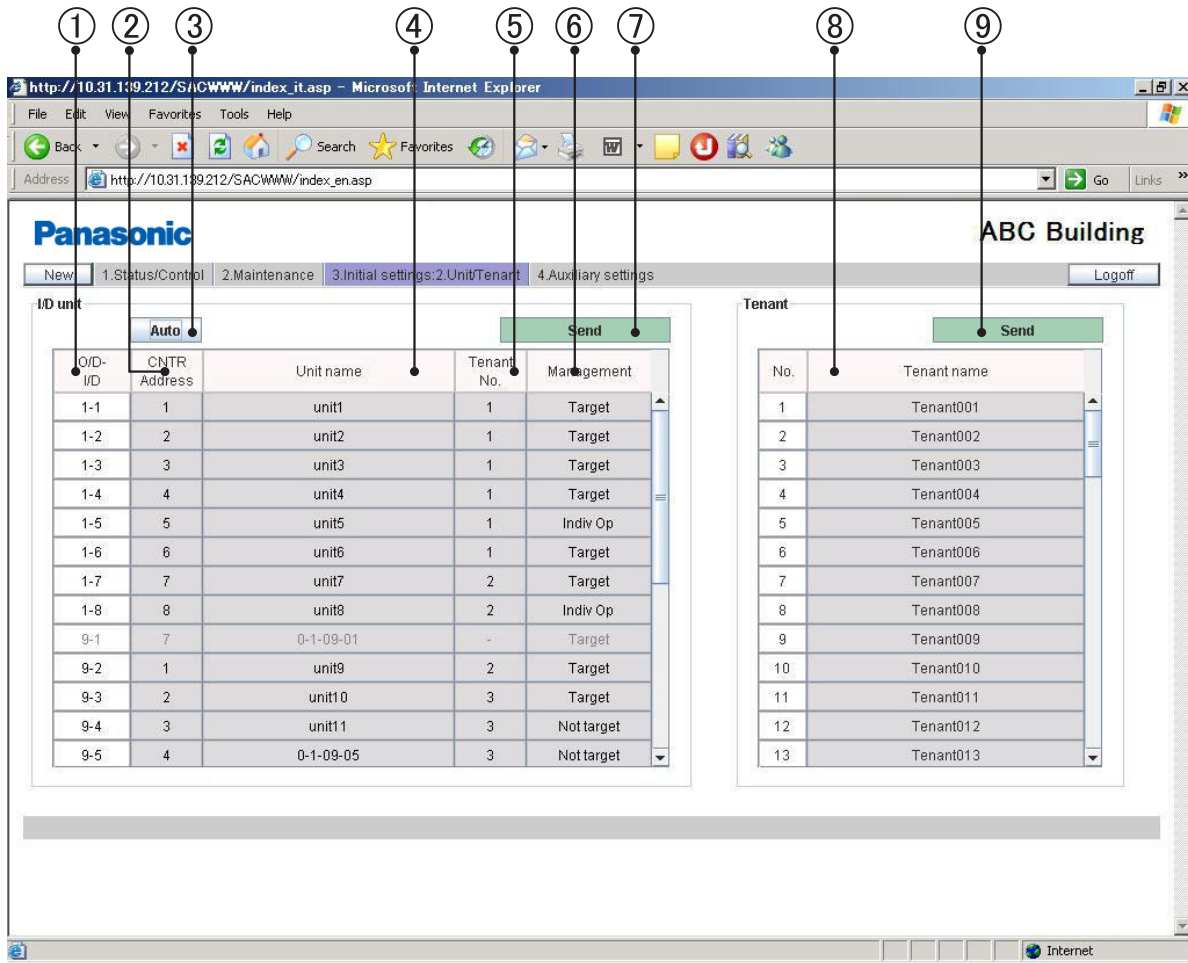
① ② ③ ④ ⑤ ⑥ ⑦ ⑧ ⑨

http://10.31.139.212/SACWWW/index_it.asp - Microsoft Internet Explorer

File Edit View Favorites Tools Help

Back Search Favorites

Address http://10.31.139.212/SACWWW/index_en.asp Go Links

Panasonic

ABC Building

New 1.Status/Control 2.Maintenance 3.Initial settings:2.Unit/Tenant 4.Auxiliary settings Logoff

I/D unit

Auto

Send

| O/D-I/D | CNTR Address | Unit name | Tenant No. | Management |
|---|---|---|---|---|
| 1-1 | 1 | unit1 | 1 | Target |
| 1-2 | 2 | unit2 | 1 | Target |
| 1-3 | 3 | unit3 | 1 | Target |
| 1-4 | 4 | unit4 | 1 | Target |
| 1-5 | 5 | unit5 | 1 | Indiv Op |
| 1-6 | 6 | unit6 | 1 | Target |
| 1-7 | 7 | unit7 | 2 | Target |
| 1-8 | 8 | unit8 | 2 | Indiv Op |
| 9-1 | 7 | 0-1-09-01 | - | Target |
| 9-2 | 1 | unit9 | 2 | Target |
| 9-3 | 2 | unit10 | 3 | Target |
| 9-4 | 3 | unit11 | 3 | Not target |
| 9-5 | 4 | 0-1-09-05 | 3 | Not target |

Tenant

Send

| No. | Tenant name |
|---|---|
| 1 | Tenant001 |
| 2 | Tenant002 |
| 3 | Tenant003 |
| 4 | Tenant004 |
| 5 | Tenant005 |
| 6 | Tenant006 |
| 7 | Tenant007 |
| 8 | Tenant008 |
| 9 | Tenant009 |
| 10 | Tenant010 |
| 11 | Tenant011 |
| 12 | Tenant012 |
| 13 | Tenant013 |

Internet